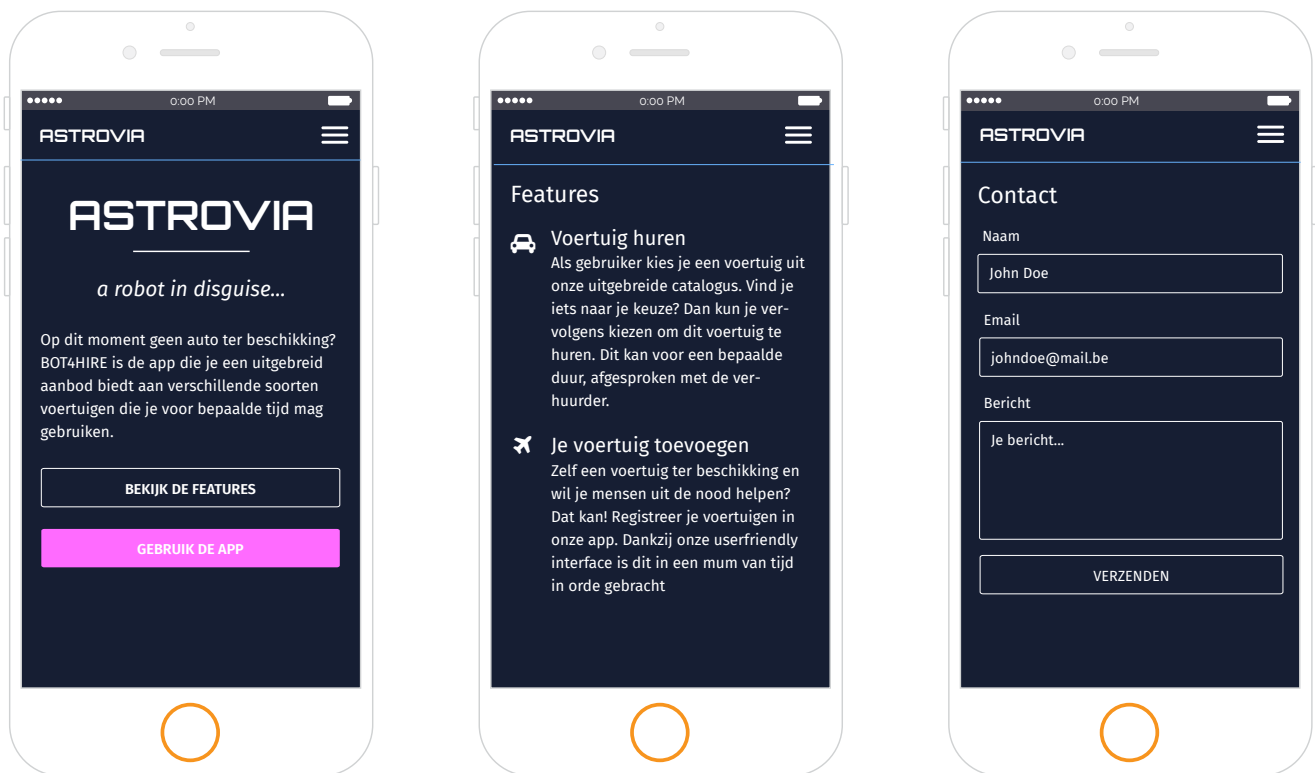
●●●●● 0:00 PM

ASTROVIA

ASTROVIA

a robot in disguise...

Op dit moment geen auto ter beschikking? BOT4HIRE is de app die je een uitgebreid aanbod biedt aan verschillende soorten voertuigen die je voor bepaalde tijd mag gebruiken.

BEKIJK DE FEATURES

GEBRUIK DE APP

●●●●● 0:00 PM

ASTROVIA

Features

Voertuig huren
Als gebruiker kies je een voertuig uit onze uitgebreide catalogus. Vind je iets naar je keuze? Dan kun je vervolgens kiezen om dit voertuig te huren. Dit kan voor een bepaalde duur, afgesproken met de verhuurder.

Je voertuig toevoegen
Zelf een voertuig ter beschikking en wil je mensen uit de nood helpen? Dat kan! Registreer je voertuigen in onze app. Dankzij onze userfriendly interface is dit in een mum van tijd in orde gebracht

●●●●● 0:00 PM

ASTROVIA

Contact

Naam

John Doe

Email

johndoe@mail.be

Bericht

Je bericht...

VERZENDEN